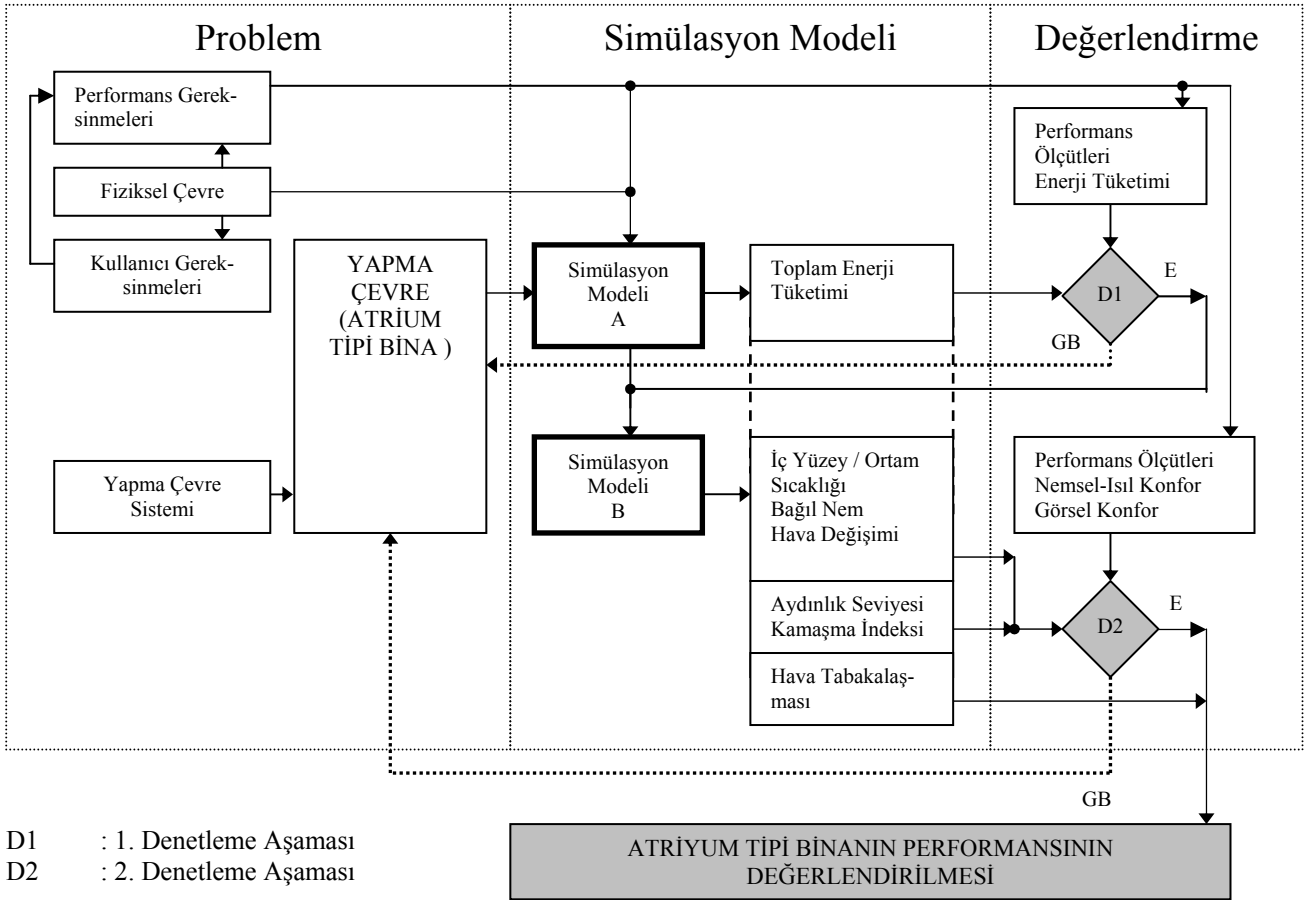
Problem

Simülasyon Modeli

Değerlendirme

Performans Gereksinmeleri

Fiziksel Çevre

Kullanıcı Gereksinmeleri

Yapma Çevre Sistemi

YAPMA ÇEVRE (ATRİUM TİPİ BİNA )

Simülasyon Modeli A

Simülasyon Modeli B

Toplam Enerji Tüketimi

İç Yüzey / Ortam Sıcaklığı Bağıl Nem Hava Değişimi

Aydınlık Seviyesi Kamaşma İndeksi

Hava Tabakalaşması

Performans Ölçütleri Enerji Tüketimi

D1

E

GB

Performans Ölçütleri Nemsel-Isıl Konfor Görsel Konfor

D2

E

GB

D1 : 1. Denetleme Aşaması
D2 : 2. Denetleme Aşaması

ATRİYUM TİPİ BİNANIN PERFORMANSININ DEĞERLENDİRİLMESİ